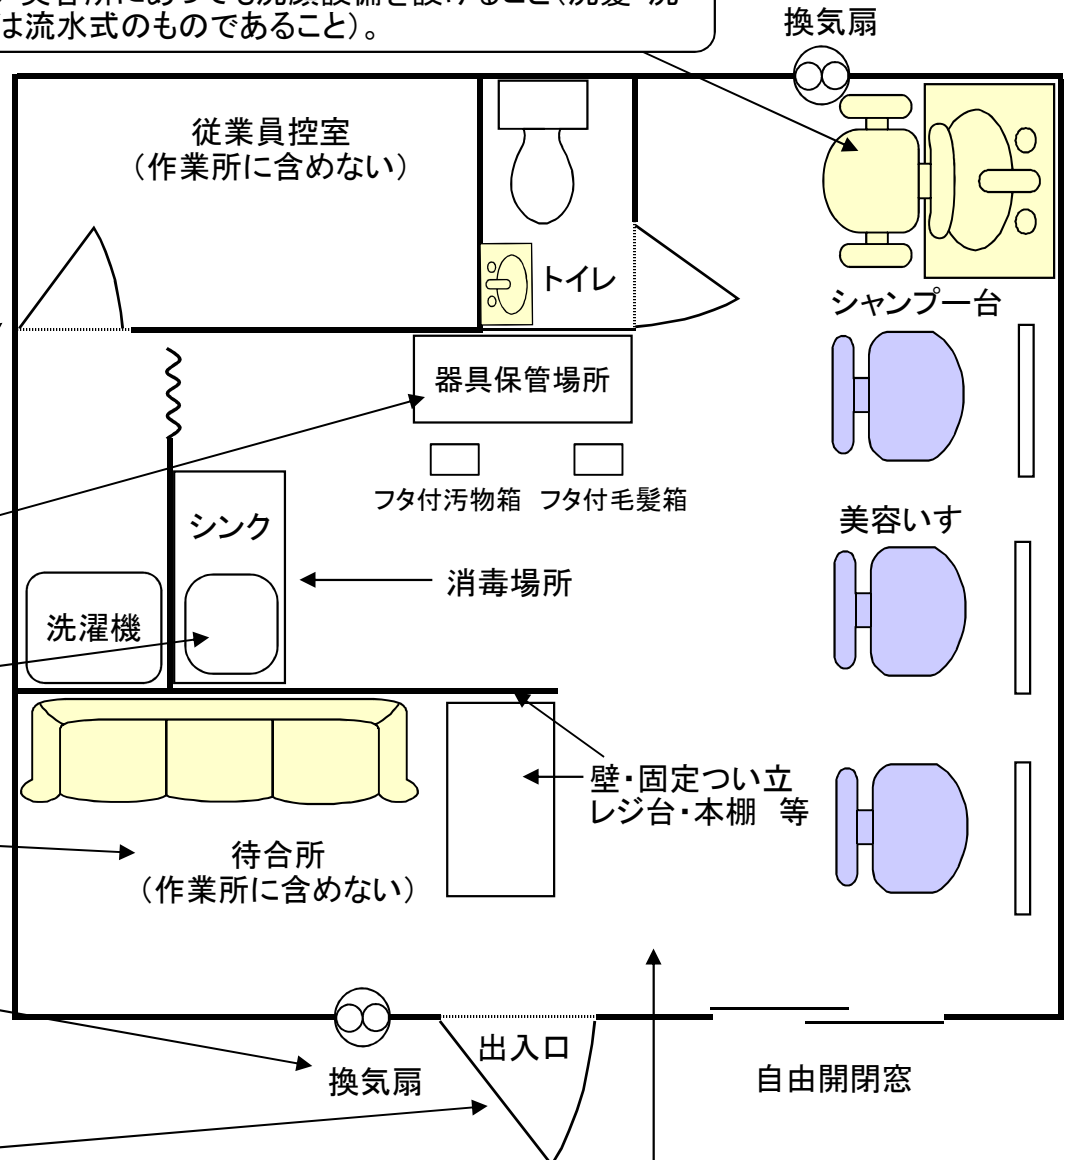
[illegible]美容所にあっても洗髪設備を設けること(洗髪・洗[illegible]は流水式のものであること)。

換気扇

従業員控室
(作業所に含めない)

トイレ

シャンプー台

器具保管場所

フタ付汚物箱　フタ付毛髪箱

美容いす

シンク

消毒場所

洗濯機

壁・固定つい立
レジ台・本棚　等

待合所
(作業所に含めない)

出入口

換気扇

自由開閉窓